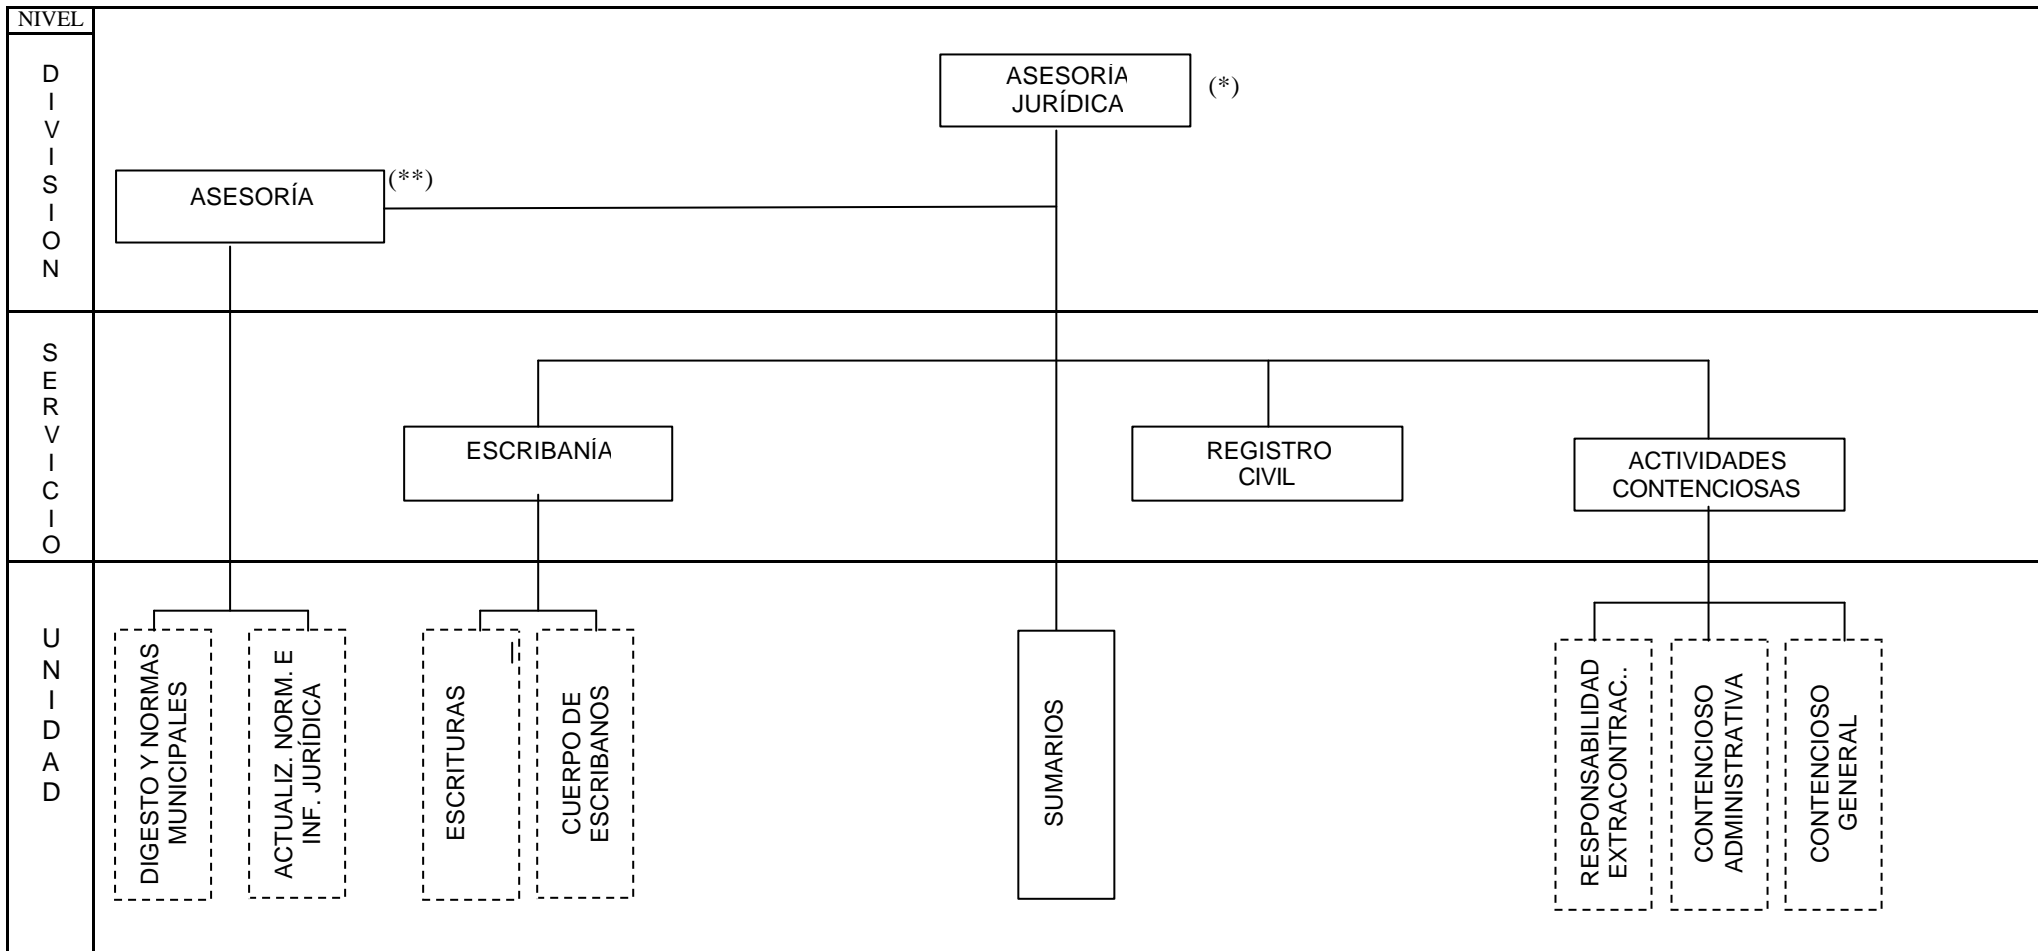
NIVEL

DIVISION

SERVICIO

UNIDAD

ASESORÍA JURÍDICA (*)

ASESORÍA (**)

ESCRIBANÍA

REGISTRO CIVIL

ACTIVIDADES CONTENCIOSAS

DIGESTO Y NORMAS MUNICIPALES

ACTUALIZ. NORM. E INF. JURÍDICA

ESCRITURAS

CUERPO DE ESCRIBANOS

SUMARIOS

RESPONSABILIDAD EXTRACONTRAC..

CONTENCIOSO ADMINISTRATIVA

CONTENCIOSO GENERAL